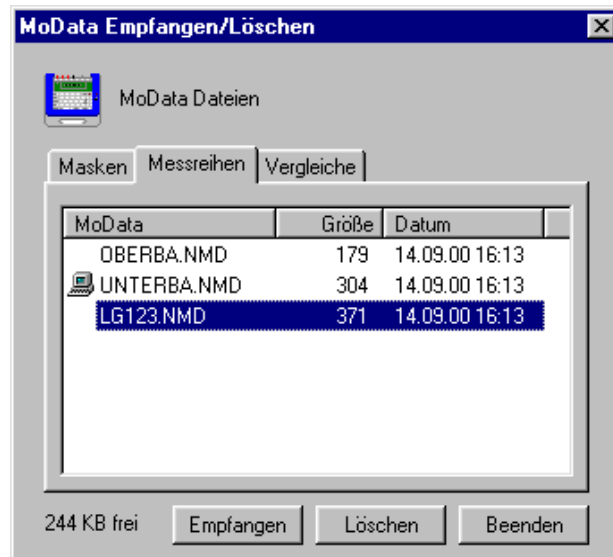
MoData Empfangen/Löschen

MoData Dateien

Masken | Messreihen | Vergleiche

| MoData | Größe | Datum |
|---|---|---|
| OBERBA.NMD | 179 | 14.09.00 16:13 |
| UNTERBA.NMD | 304 | 14.09.00 16:13 |
| LG123.NMD | 371 | 14.09.00 16:13 |

244 KB frei

Empfangen | Löschen | Beenden